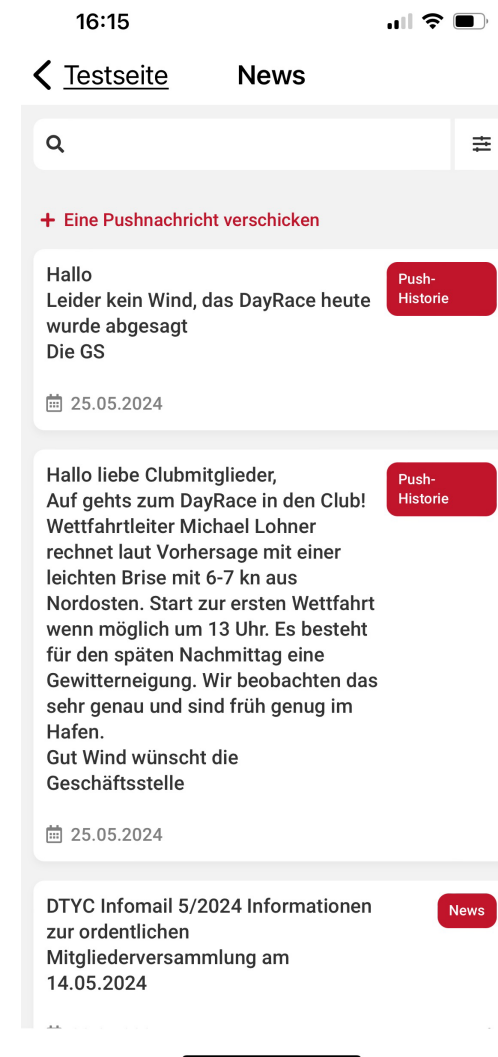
16:15

Testseite News

+ Eine Pushnachricht verschicken

Hallo
Leider kein Wind, das DayRace heute wurde abgesagt
Die GS

Push-Historie

25.05.2024

Hallo liebe Clubmitglieder,
Auf gehts zum DayRace in den Club! Wettfahrtleiter Michael Lohner rechnet laut Vorhersage mit einer leichten Brise mit 6-7 kn aus Nordosten. Start zur ersten Wettfahrt wenn möglich um 13 Uhr. Es besteht für den späten Nachmittag eine Gewitterneigung. Wir beobachten das sehr genau und sind früh genug im Hafen.
Gut Wind wünscht die Geschäftsstelle

Push-Historie

25.05.2024

DTYC Infomail 5/2024 Informationen zur ordentlichen Mitgliederversammlung am 14.05.2024

News